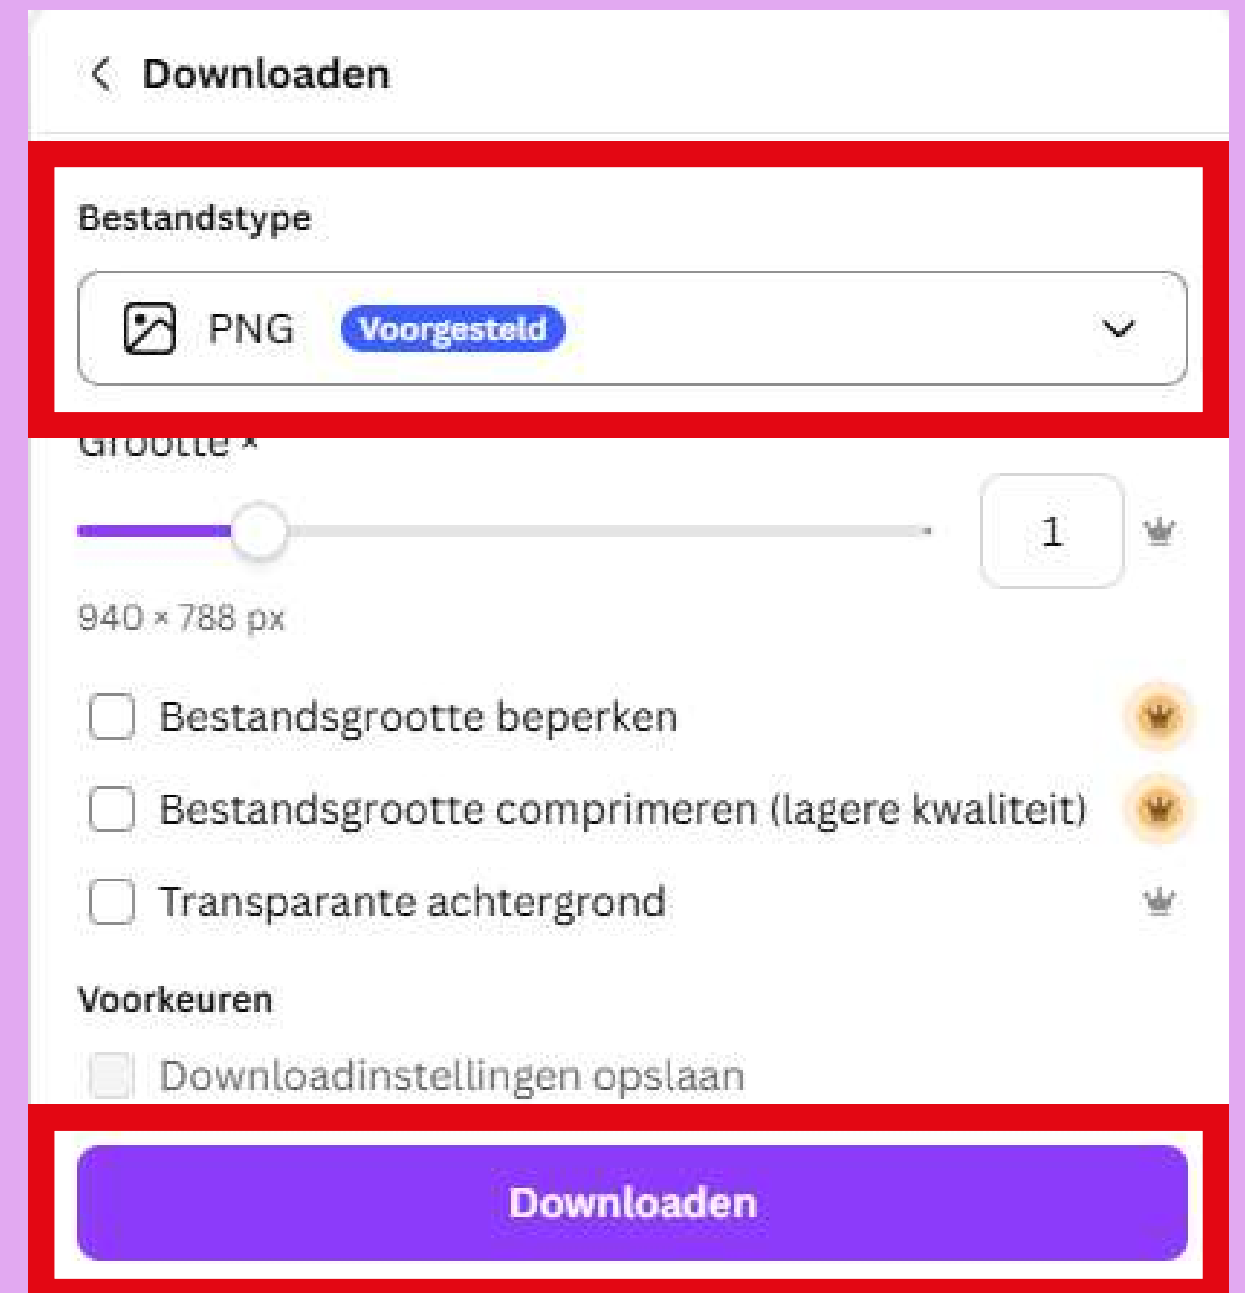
Downloaden

Bestandstype

PNG Voorgesteld

Grootte ×

1

940 × 788 px

Bestandsgrootte beperken

Bestandsgrootte comprimeren (lagere kwaliteit)

Transparante achtergrond

Voorkeuren

Downloadinstellingen opslaan

Downloaden